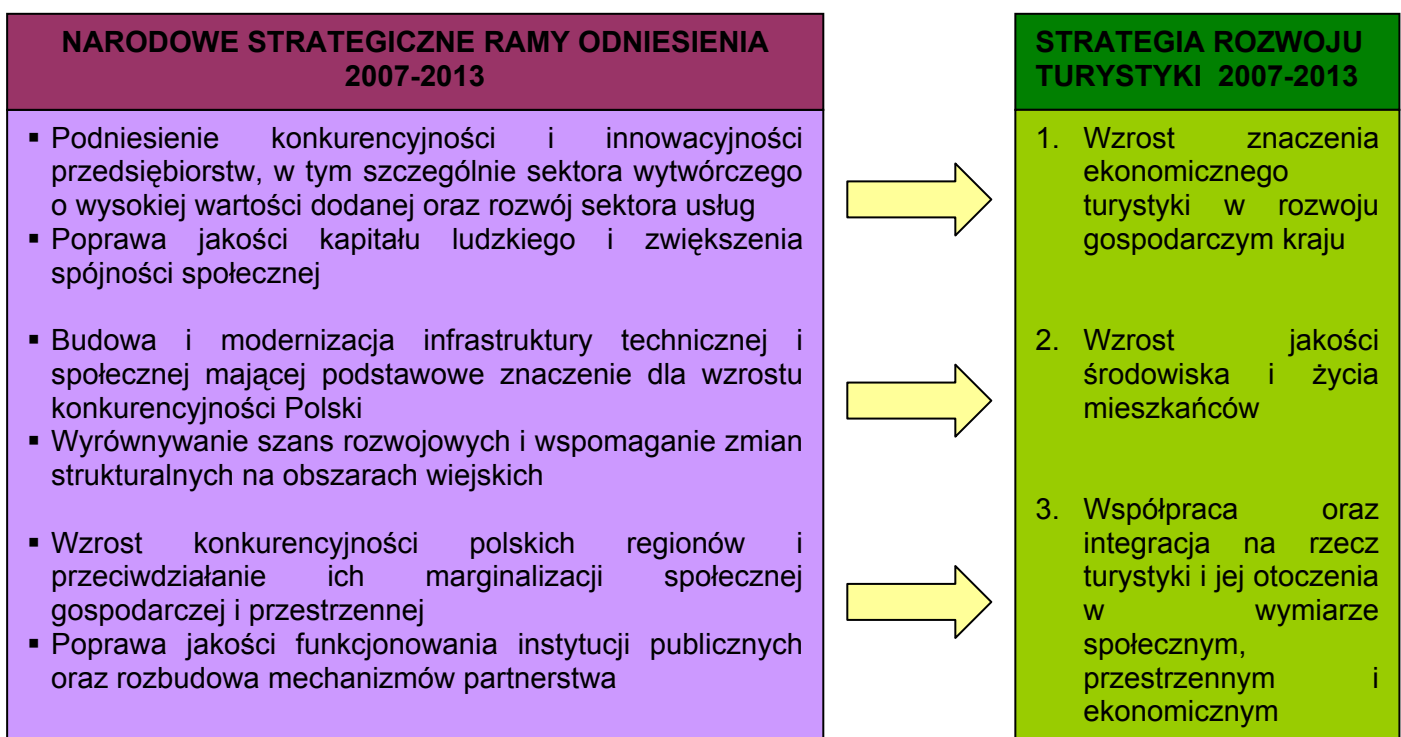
NARODOWE STRATEGICZNE RAMY ODNIESIENIA 2007-2013

▪ Podniesienie konkurencyjności i innowacyjności przedsiębiorstw, w tym szczególnie sektora wytwórczego o wysokiej wartości dodanej oraz rozwój sektora usług
▪ Poprawa jakości kapitału ludzkiego i zwiększenia spójności społecznej

▪ Budowa i modernizacja infrastruktury technicznej i społecznej mającej podstawowe znaczenie dla wzrostu konkurencyjności Polski
▪ Wyrównywanie szans rozwojowych i wspomaganie zmian strukturalnych na obszarach wiejskich

▪ Wzrost konkurencyjności polskich regionów i przeciwdziałanie ich marginalizacji społecznej gospodarczej i przestrzennej
▪ Poprawa jakości funkcjonowania instytucji publicznych oraz rozbudowa mechanizmów partnerstwa

STRATEGIA ROZWOJU TURYSTYKI 2007-2013

1. Wzrost znaczenia ekonomicznego turystyki w rozwoju gospodarczym kraju

2. Wzrost jakości środowiska i życia mieszkańców

3. Współpraca oraz integracja na rzecz turystyki i jej otoczenia w wymiarze społecznym, przestrzennym i ekonomicznym